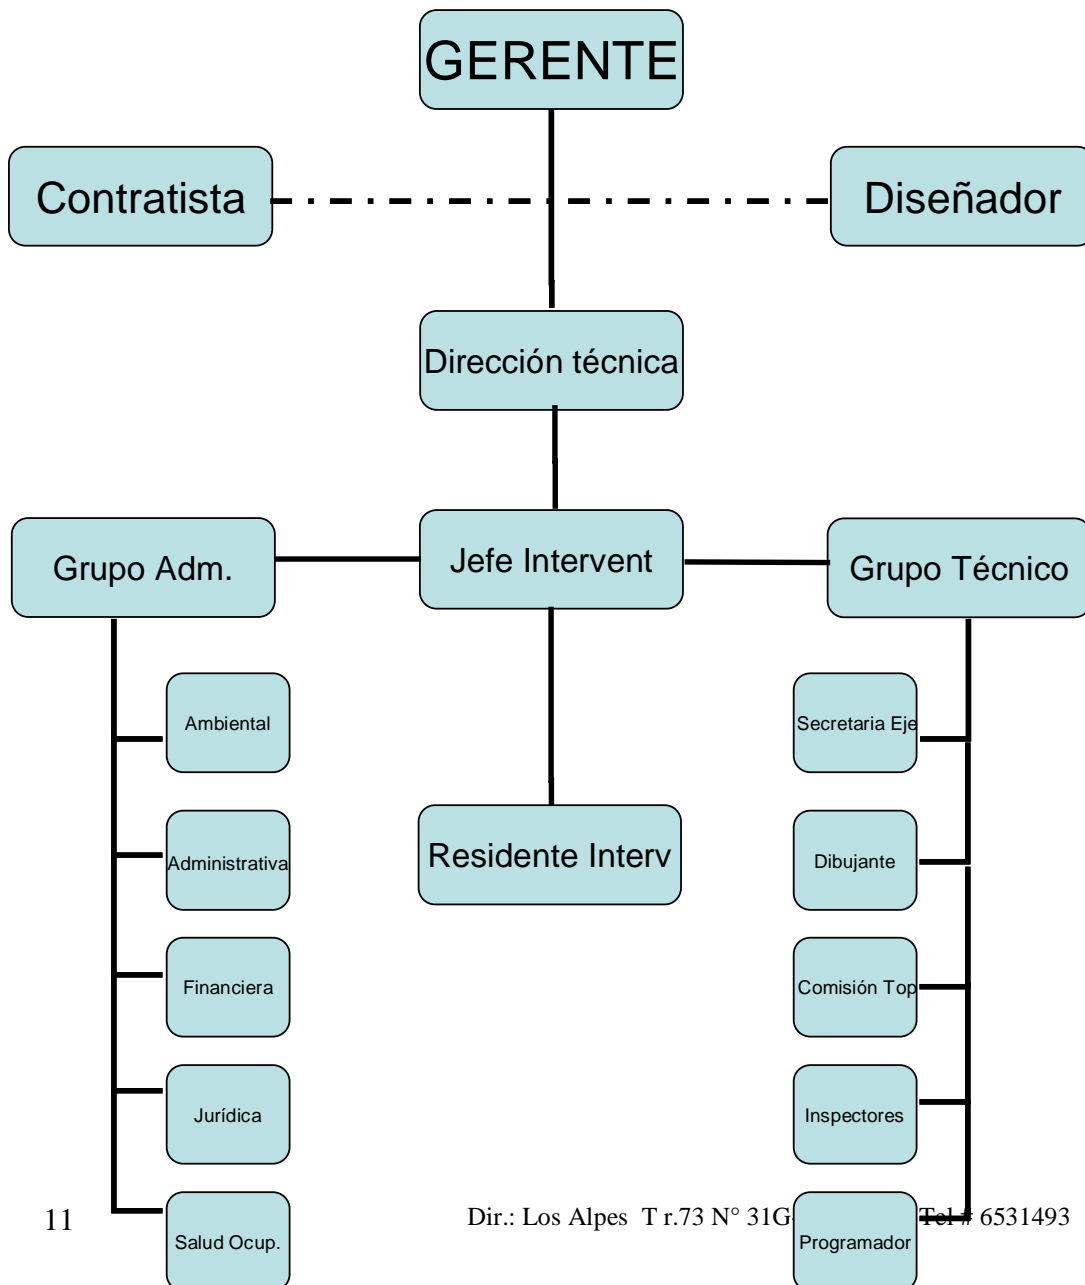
GERENTE

Contratista

Diseñador

Dirección técnica

Grupo Adm.

Jefe Intervent

Grupo Técnico

Ambiental

Administrativa

Financiera

Jurídica

Salud Ocup.

Residente Interv

Secretaria Eje

Dibujante

Comisión Top

Inspectores

Programador

11

Dir.: Los Alpes T r.73 N° 31G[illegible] Tel # 6531493